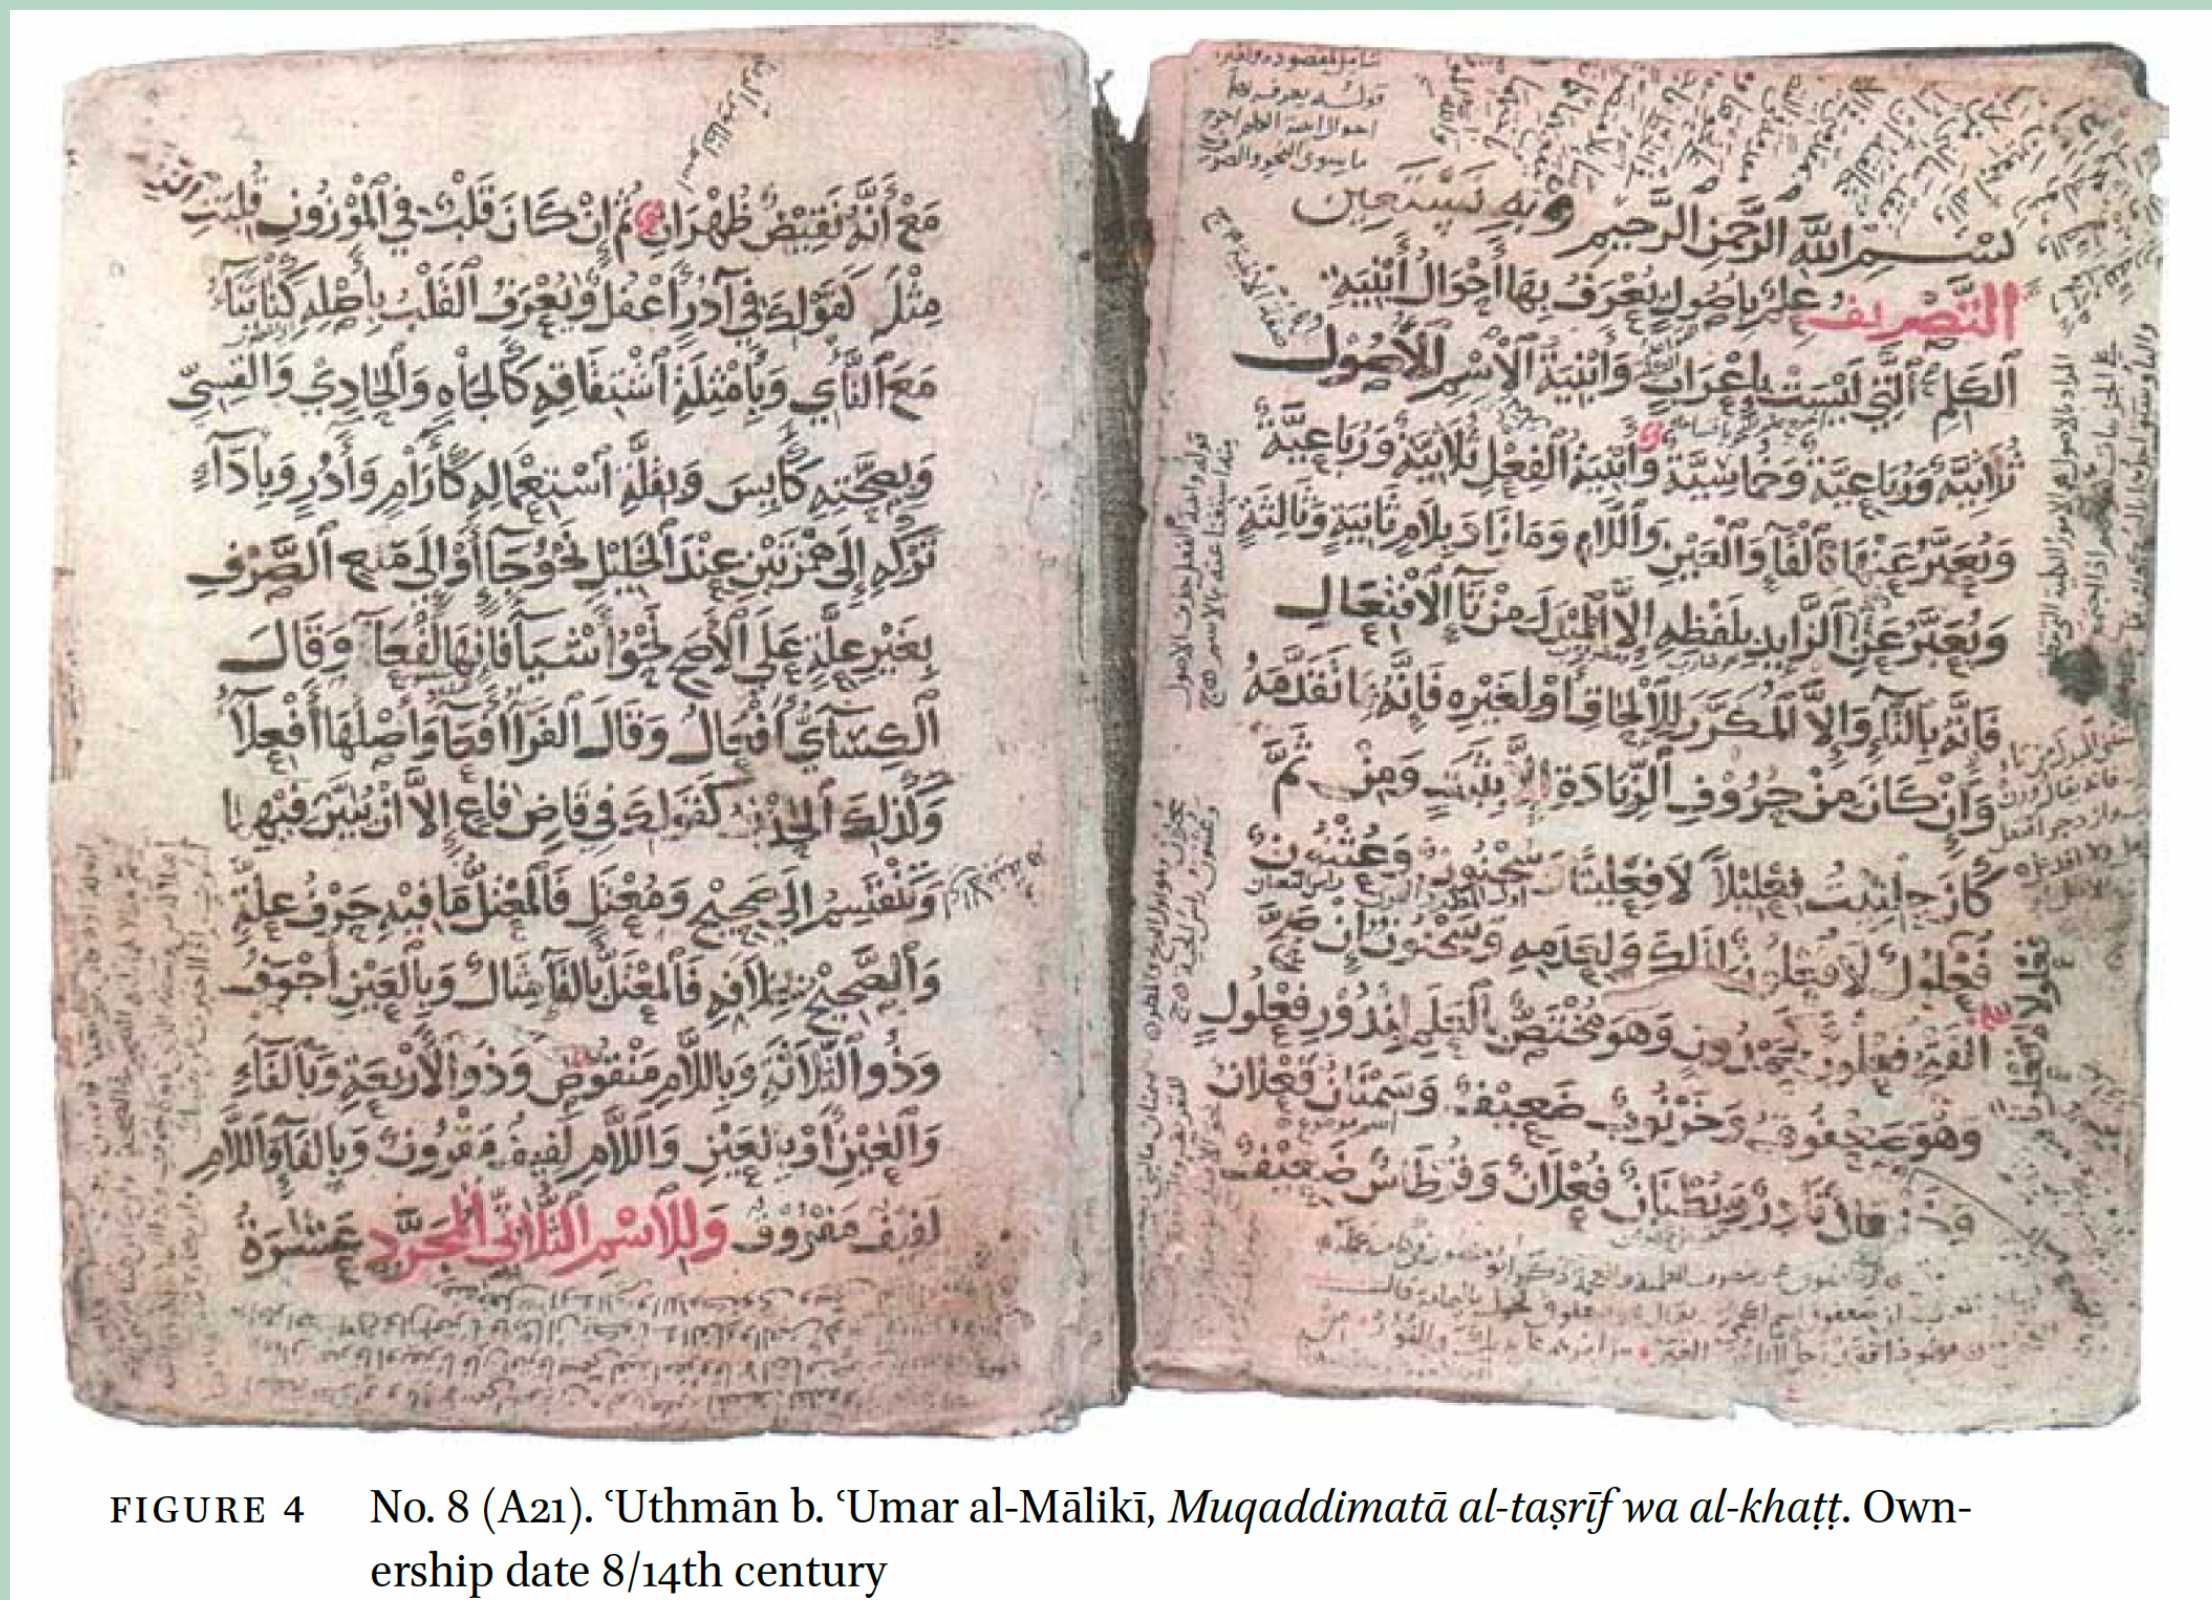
بسم الله الرحمن الرحيم وبه نستعين

التصريف علم باصول يعرف بها احوال ابنية الكلم التي ليست باعراب وابنية الاسم الاصول ثلاثية ورباعية وخماسية وابنية الفعل ثلاثية ورباعية ويعبر عنها بالفاء والعين واللام وما زاد بلام ثانية وثالثة ويعبر عن الزائد بلفظه الا المبدل من تاء الافتعال فانه بالتاء والا المكرر للالحاق او لغيره فانه بما تقدمه وان كان من حروف الزيادة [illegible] ومن ثم كان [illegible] فعللا لا افعللا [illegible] وعثنون فعلول لا افعول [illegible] وهو مختص بالعلم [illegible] فعلول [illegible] وهو صعفوق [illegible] وسمنان فعلان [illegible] فعلان وقرطاس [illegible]

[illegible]

مع انه نقيض ظهر ان ثم ان كان قلب في الموزون قلبت الزنة مثل لفوله في ادر اعفل ويعرف القلب باصله كناء ناء مع النأي وبامثلة اشتقاقه كالجاه والحادي والقسي وبصحته كايس وبقلة استعماله كآرام وادور وباداء تركه الى همزتين عند الخليل نحو جاء او الى منع الصرف بغير علة على الاصح نحو اشياء فانها افعاء وقال الكسائي افعال وقال الفراء افعاء واصلها افعلاء وكذلك الحذف كقولك في قاض فاع الا ان تبين فيهما وتنقسم الى صحيح ومعتل فالمعتل ما فيه حرف علة والصحيح بخلافه فالمعتل بالفاء مثال وبالعين اجوف وذو الثلاثة وباللام منقوص وذو الاربعة وبالفاء والعين او بالعين واللام لفيف مقرون وبالفاء واللام لفيف مفروق والاسم الثلاثي المجرد عشرة

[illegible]

FIGURE 4 No. 8 (A21). ʿUthmān b. ʿUmar al-Mālikī, *Muqaddimatā al-taṣrīf wa al-khaṭṭ*. Ownership date 8/14th century